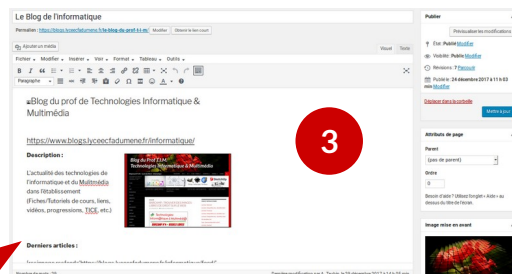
Le Blog de l'informatique

Permalien : https://blogs.lyceecfadumene.fr/le-blog-du-prof-ti-m/ Modifier Obtenir le lien court

Ajouter un média

Visuel Texte

Fichier Modifier Insérer Voir Format Tableau Outils

Paragraphe

Blog du prof de Technologies Informatique & Multimédia

https://www.blogs.lyceecfadumene.fr/informatique/

Description :

L'actualité des technologies de l'informatique et du Multimédia dans l'établissement (Fiches/Tutoriels de cours, liens, vidéos, progressions, TICE, etc.)

Blog du Prof T.I.M.
Technologies Informatique & Multimédia

3

Derniers articles :

Nombre de mots : 78

Publier

Personnaliser les modifications

État : Publié Modifier

Visibilité : Public Modifier

Révisions : 7 Parcourir

Publié le : 24 décembre 2017 à 11 h 03 min Modifier

Déplacer dans la corbeille

Mettre à jour

Attributs de page

Parent

(pas de parent)

Ordre

0

Besoin d'aide ? Utilisez l'onglet « Aide » au dessus du titre de l'écran.

Image mise en avant